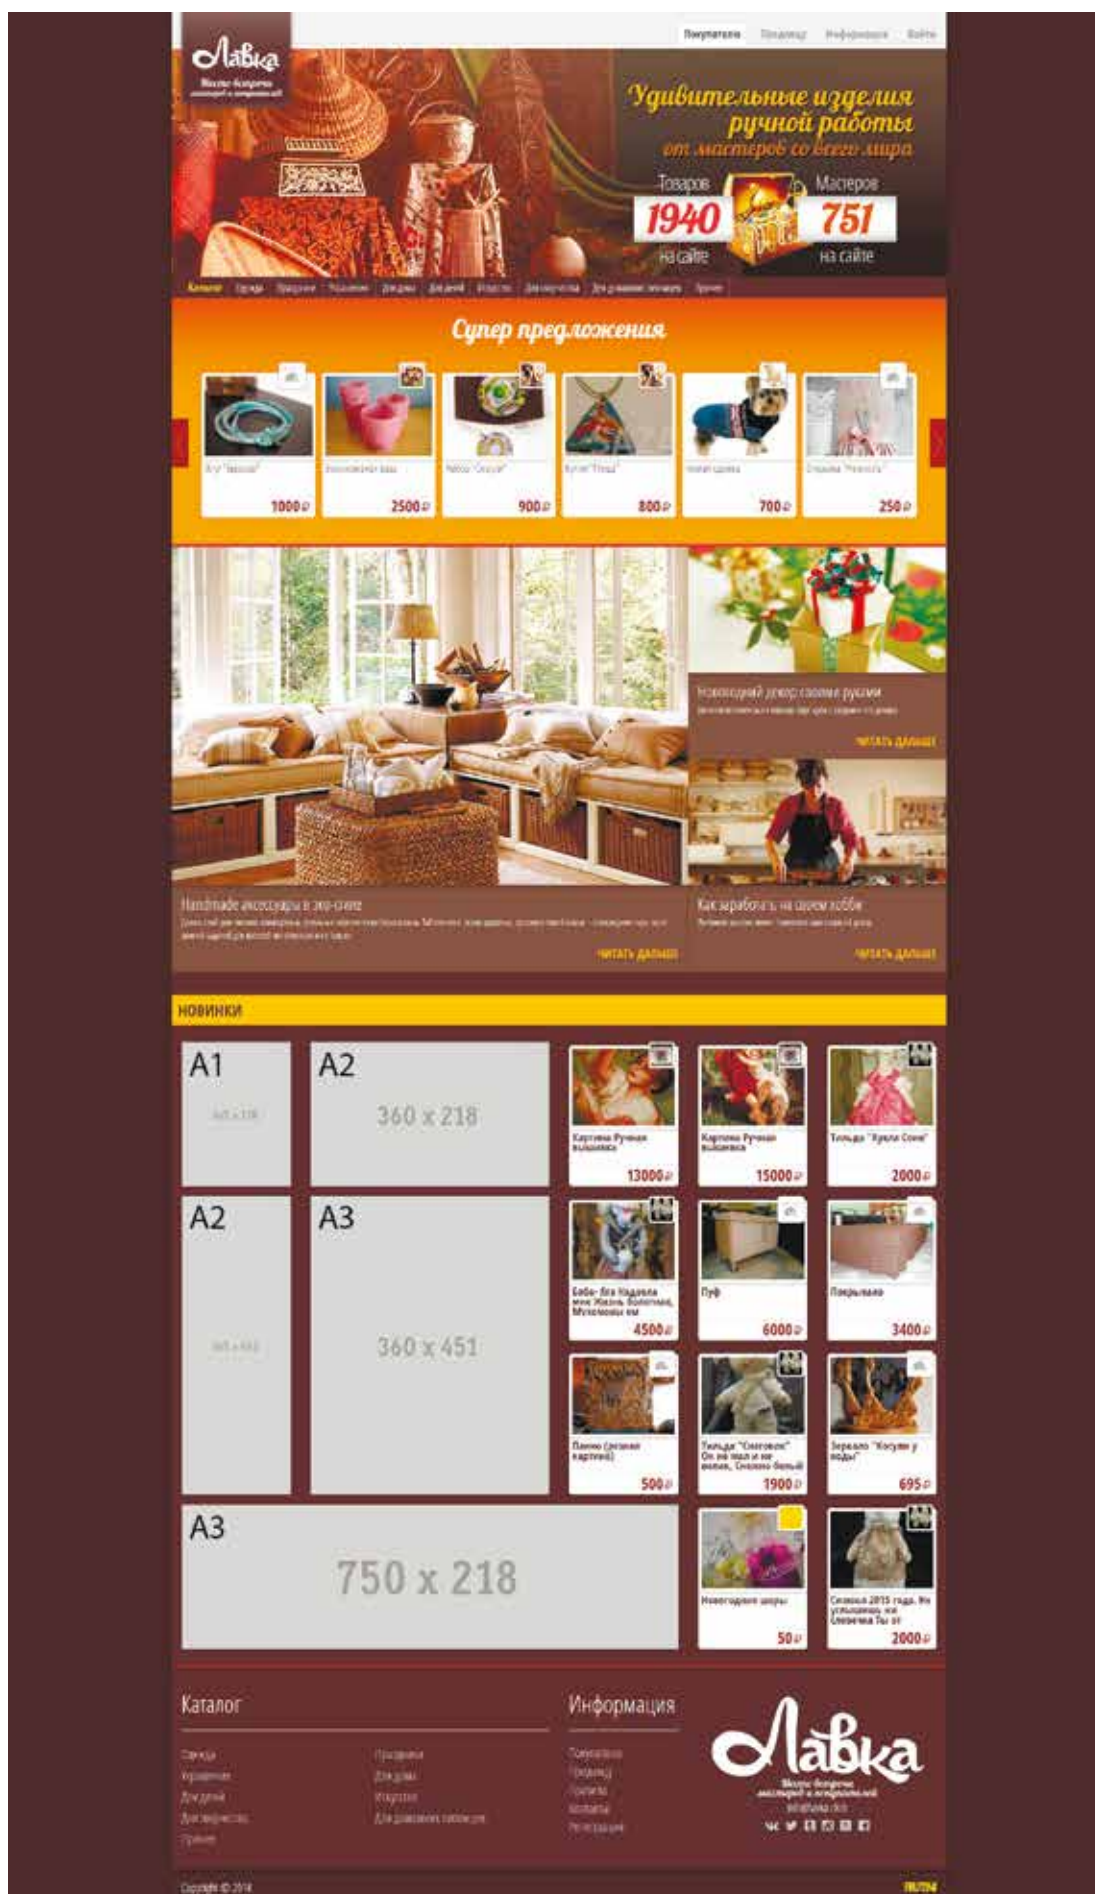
Покупателю Продавцу Информация Войти

Лавка

Удивительные изделия ручной работы от мастеров со всего мира

Товаров 1940 на сайте

Мастеров 751 на сайте

Каталог Одежда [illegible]

Супер предложения

1000₽

2500₽

900₽

800₽

700₽

250₽

Новогодний декор своими руками

ЧИТАТЬ ДАЛЬШЕ

Handmade аксессуары в эко-стиле

ЧИТАТЬ ДАЛЬШЕ

Как заработать на своем хобби

ЧИТАТЬ ДАЛЬШЕ

НОВИНКИ

A1

A2

360 x 218

A2

A3

360 x 451

A3

750 x 218

Картина Ручная вышивка
13000₽

Картина Ручная вышивка
15000₽

Тильда "Кукла Соня"
2000₽

Баба-Яга Надежда
4500₽

Пуф
6000₽

Покрывало
3400₽

Панно (резные картины)
500₽

Тильда "Снеговик"
1900₽

Зеркало "Косули у воды"
695₽

Новогодние шары
50₽

Символ 2015 года
2000₽

Каталог

Одежда
Украшения
Для детей
Для творчества
Прочее

Праздники
Для дома
Искусство
Для домашних питомцев

Информация

Покупателю
Продавцу
Оплата
Контакты
Регистрация

Лавка

Copyright © 2014